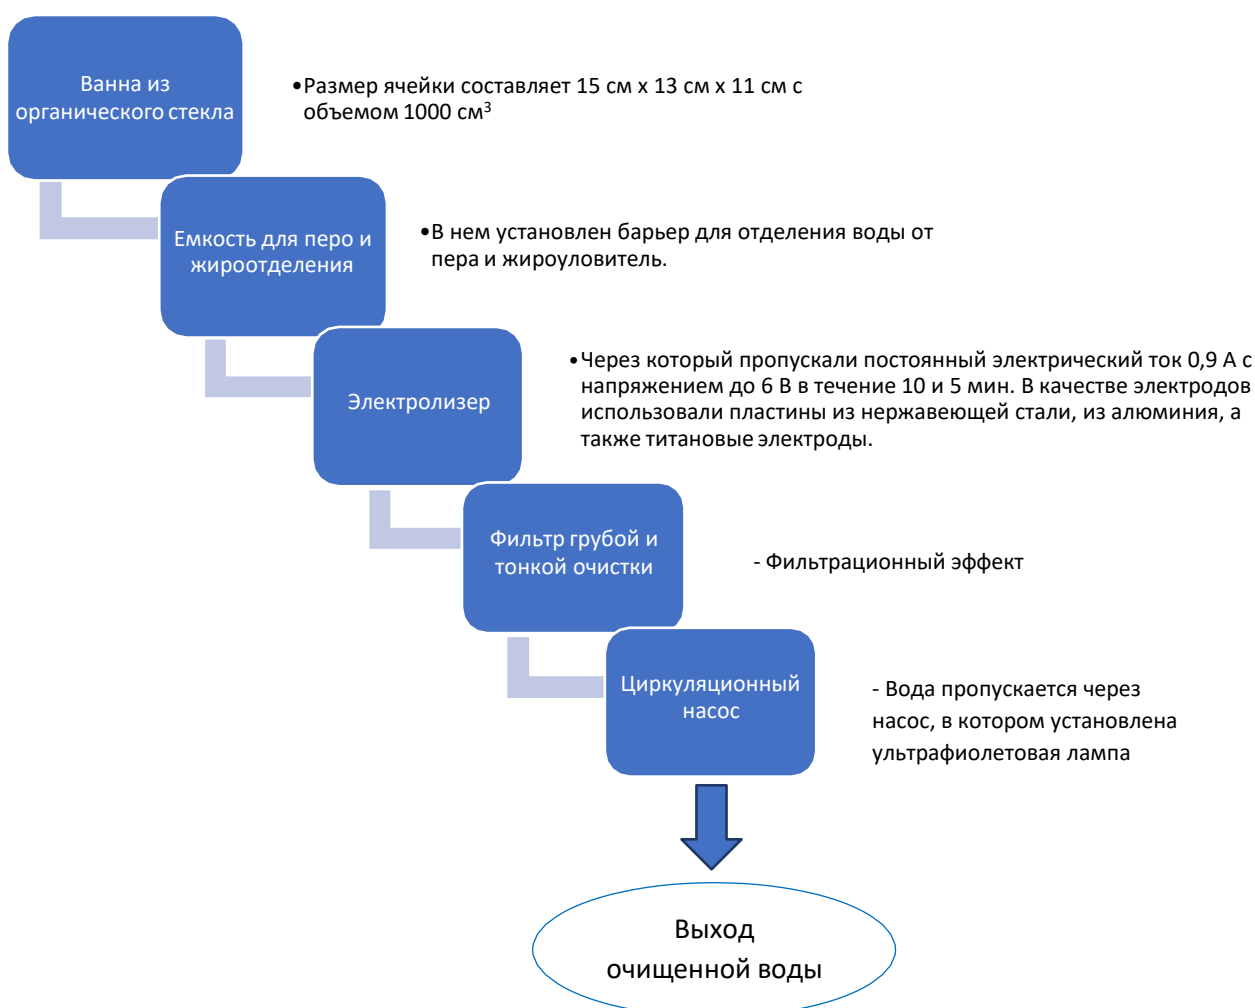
Ванна из органического стекла

•Размер ячейки составляет 15 см x 13 см x 11 см с объемом 1000 см$^3$

Емкость для перо и жироотделения

•В нем установлен барьер для отделения воды от пера и жироуловитель.

Электролизер

•Через который пропускали постоянный электрический ток 0,9 А с напряжением до 6 В в течение 10 и 5 мин. В качестве электродов использовали пластины из нержавеющей стали, из алюминия, а также титановые электроды.

Фильтр грубой и тонкой очистки

- Фильтрационный эффект

Циркуляционный насос

- Вода пропускается через насос, в котором установлена ультрафиолетовая лампа

Выход очищенной воды